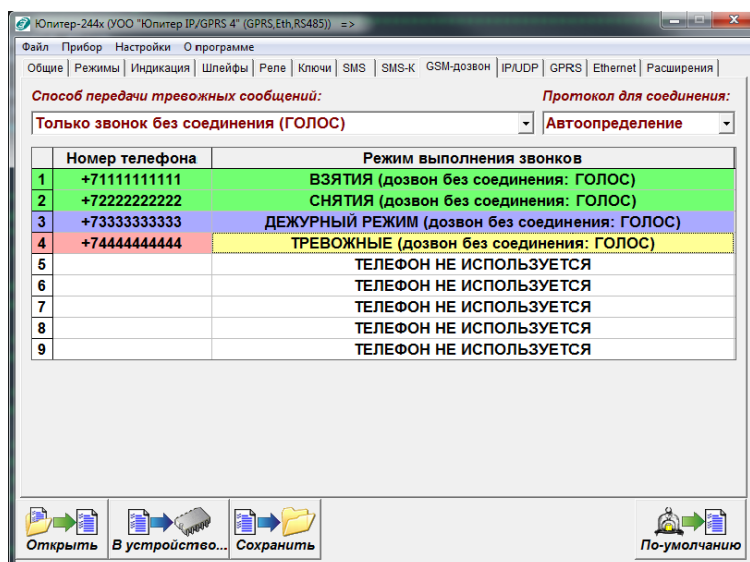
Юпитер-244х (УОО "Юпитер IP/GPRS 4" (GPRS,Eth,RS485)) =>

Файл Прибор Настройки О программе

Общие | Режимы | Индикация | Шлейфы | Реле | Ключи | SMS | SMS-K | GSM-дозвон | IP/UDP | GPRS | Ethernet | Расширения

Способ передачи тревожных сообщений:

Протокол для соединения:

Только звонок без соединения (ГОЛОС)

Автоопределение

| | Номер телефона | Режим выполнения звонков |
|---|---|---|
| 1 | +71111111111 | ВЗЯТИЯ (дозвон без соединения: ГОЛОС) |
| 2 | +72222222222 | СНЯТИЯ (дозвон без соединения: ГОЛОС) |
| 3 | +73333333333 | ДЕЖУРНЫЙ РЕЖИМ (дозвон без соединения: ГОЛОС) |
| 4 | +74444444444 | ТРЕВОЖНЫЕ (дозвон без соединения: ГОЛОС) |
| 5 | | ТЕЛЕФОН НЕ ИСПОЛЬЗУЕТСЯ |
| 6 | | ТЕЛЕФОН НЕ ИСПОЛЬЗУЕТСЯ |
| 7 | | ТЕЛЕФОН НЕ ИСПОЛЬЗУЕТСЯ |
| 8 | | ТЕЛЕФОН НЕ ИСПОЛЬЗУЕТСЯ |
| 9 | | ТЕЛЕФОН НЕ ИСПОЛЬЗУЕТСЯ |

Открыть | В устройство... | Сохранить | По-умолчанию